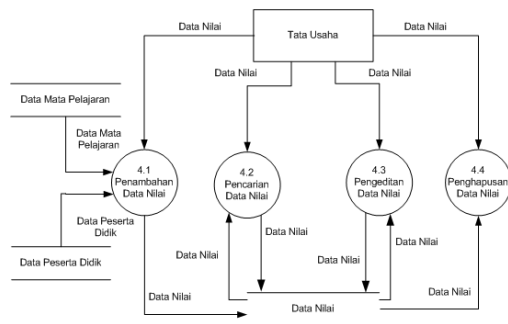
Data Nilai

Tata Usaha

Data Nilai

Data Nilai

Data Nilai

Data Mata Pelajaran

Data Mata Pelajaran

4.1 Penambahan Data Nilai

4.2 Pencarian Data Nilai

4.3 Pengeditan Data Nilai

4.4 Penghapusan Data Nilai

Data Peserta Didik

Data Peserta Didik

Data Nilai

Data Nilai

Data Nilai

Data Nilai

Data Nilai

Data Nilai

Data Nilai